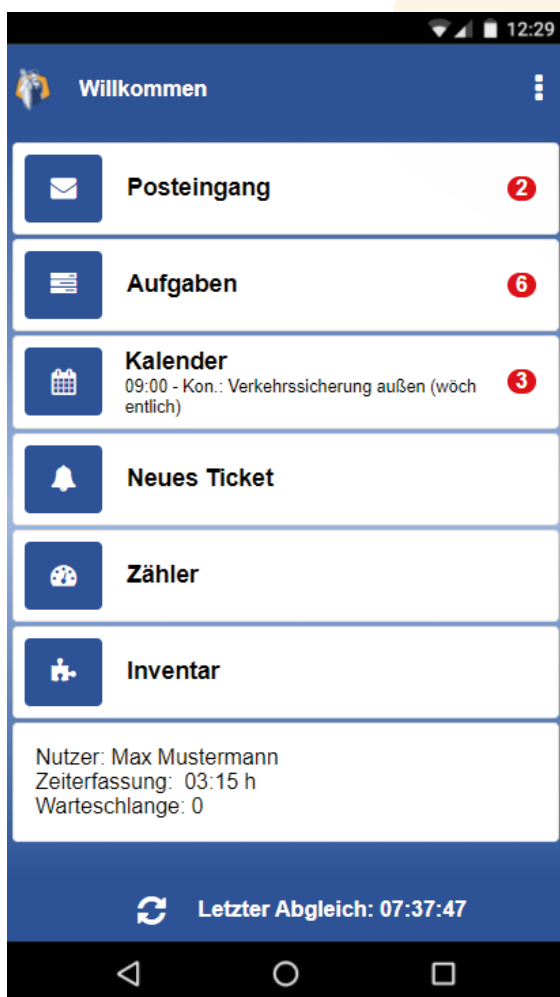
12:29

Willkommen

Posteingang 2

Aufgaben 6

Kalender
09:00 - Kon.: Verkehrssicherung außen (wöchentlich) 3

Neues Ticket

Zähler

Inventar

Nutzer: Max Mustermann
Zeiterfassung: 03:15 h
Warteschlange: 0

Letzter Abgleich: 07:37:47